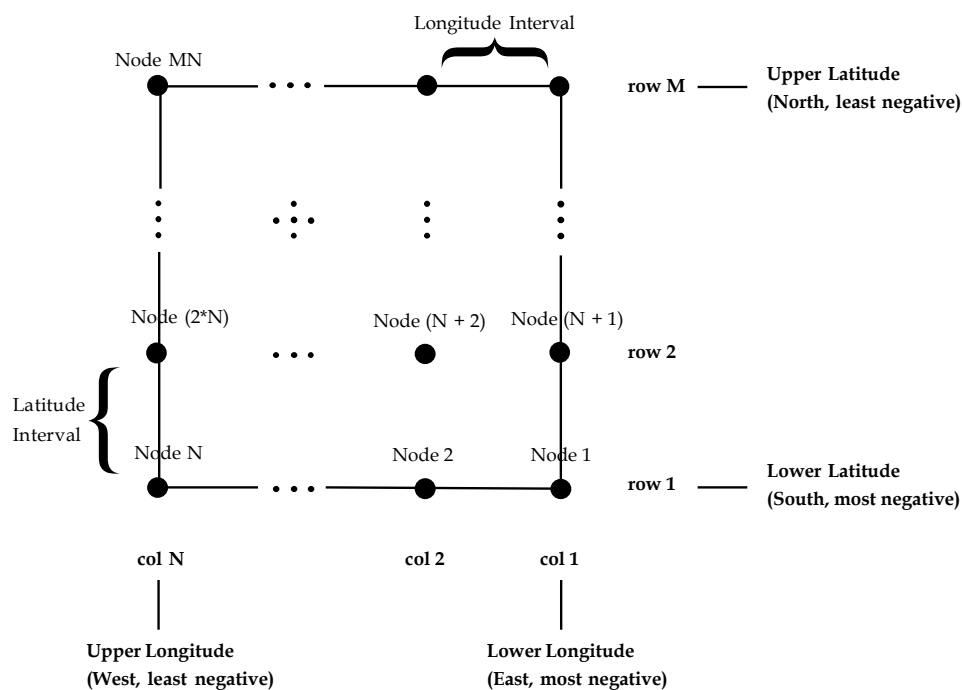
Longitude Interval

Node MN

row M

Upper Latitude
(North, least negative)

Node (2*N)

Node (N + 2)

Node (N + 1)

row 2

Latitude Interval

Node N

Node 2

Node 1

row 1

Lower Latitude
(South, most negative)

col N

col 2

col 1

Upper Longitude
(West, least negative)

Lower Longitude
(East, most negative)